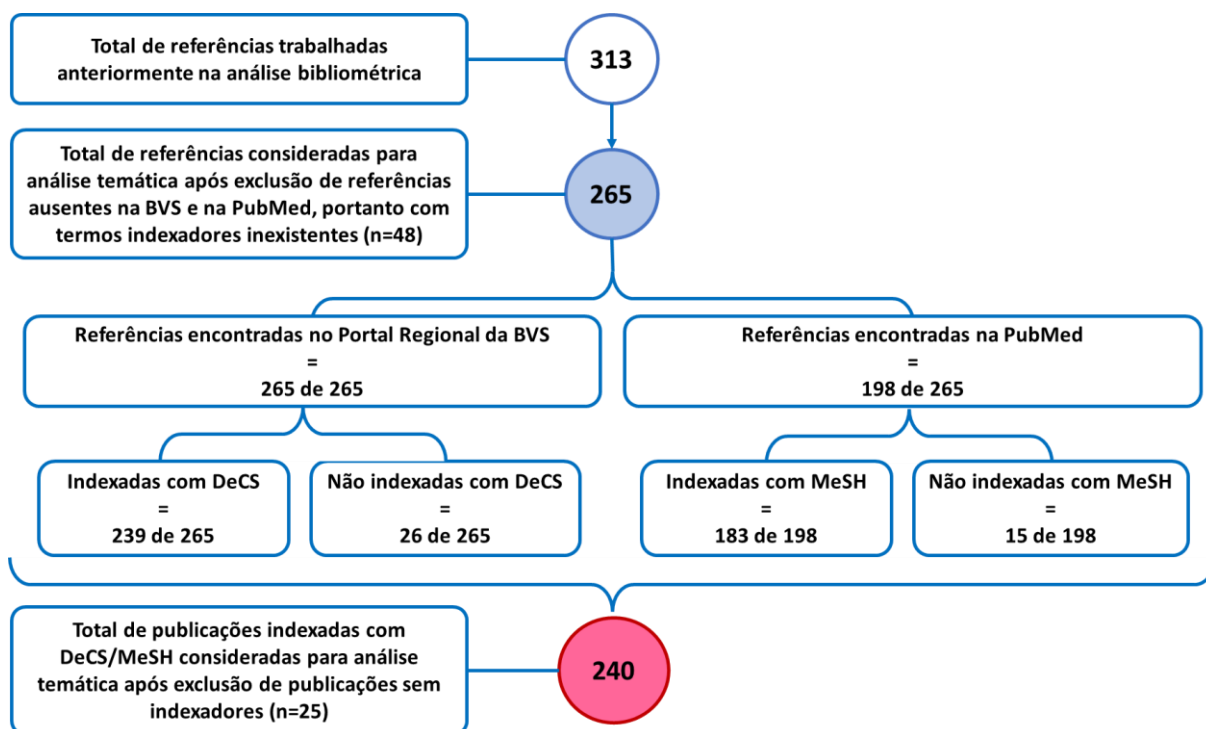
Total de referências trabalhadas anteriormente na análise bibliométrica

313

Total de referências consideradas para análise temática após exclusão de referências ausentes na BVS e na PubMed, portanto com termos indexadores inexistentes (n=48)

265

Referências encontradas no Portal Regional da BVS
=
265 de 265

Referências encontradas na PubMed
=
198 de 265

Indexadas com DeCS
=
239 de 265

Não indexadas com DeCS
=
26 de 265

Indexadas com MeSH
=
183 de 198

Não indexadas com MeSH
=
15 de 198

Total de publicações indexadas com DeCS/MeSH consideradas para análise temática após exclusão de publicações sem indexadores (n=25)

240